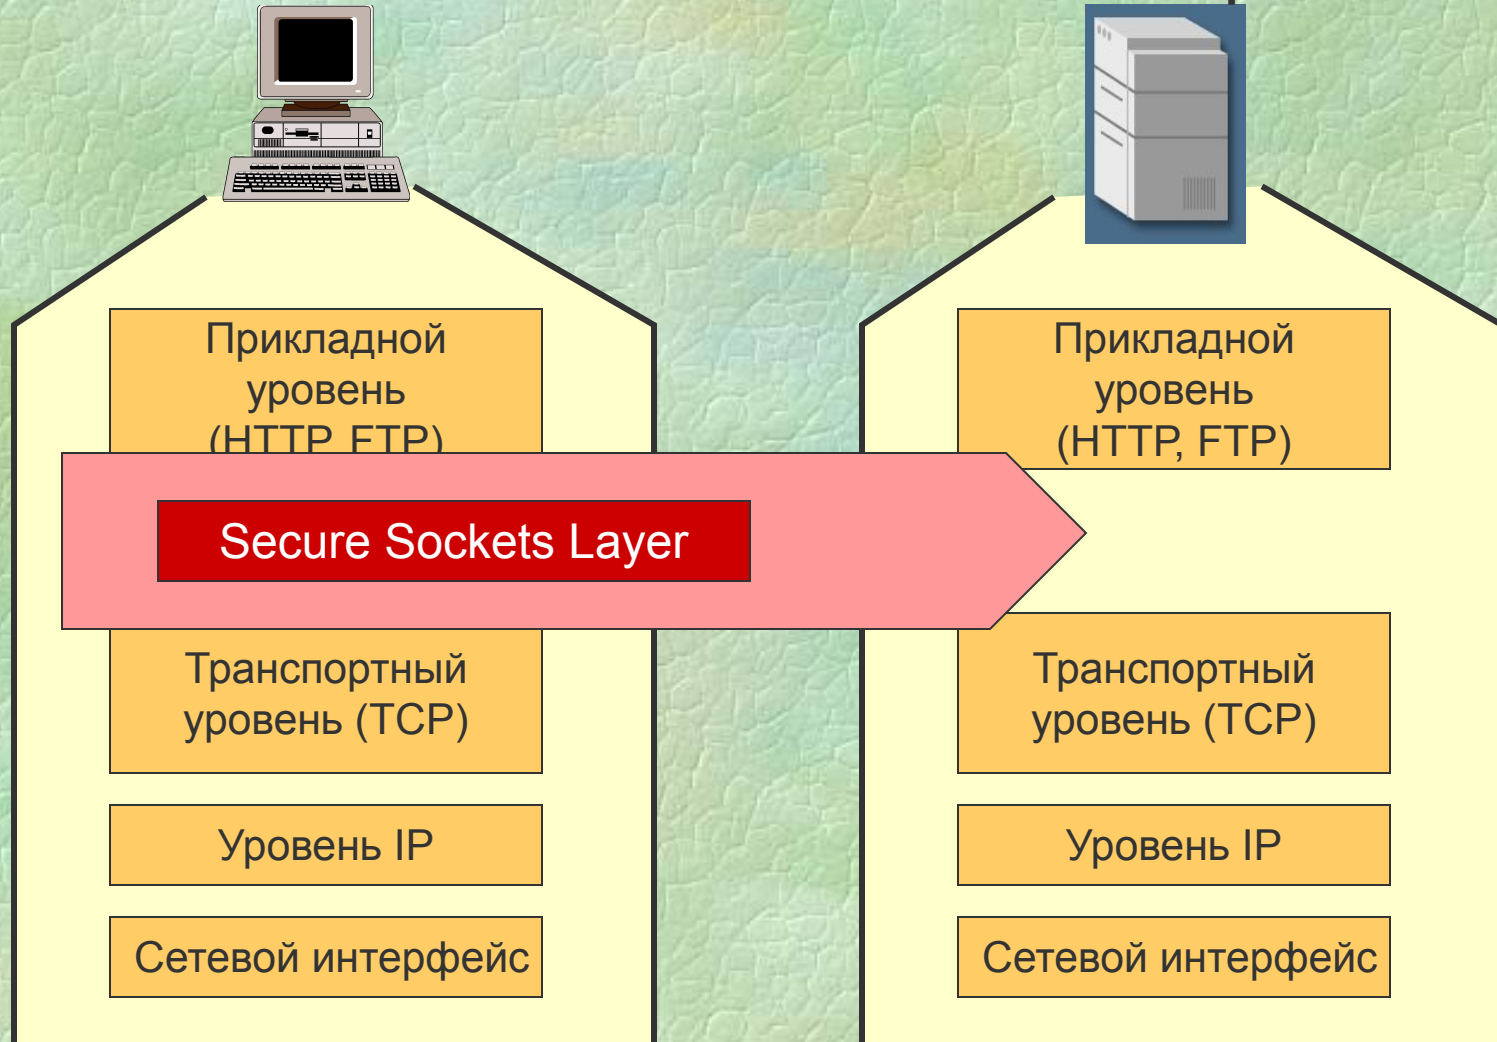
Прикладной уровень (HTTP, FTP)

Secure Sockets Layer

Транспортный уровень (TCP)

Уровень IP

Сетевой интерфейс

Прикладной уровень (HTTP, FTP)

Транспортный уровень (TCP)

Уровень IP

Сетевой интерфейс